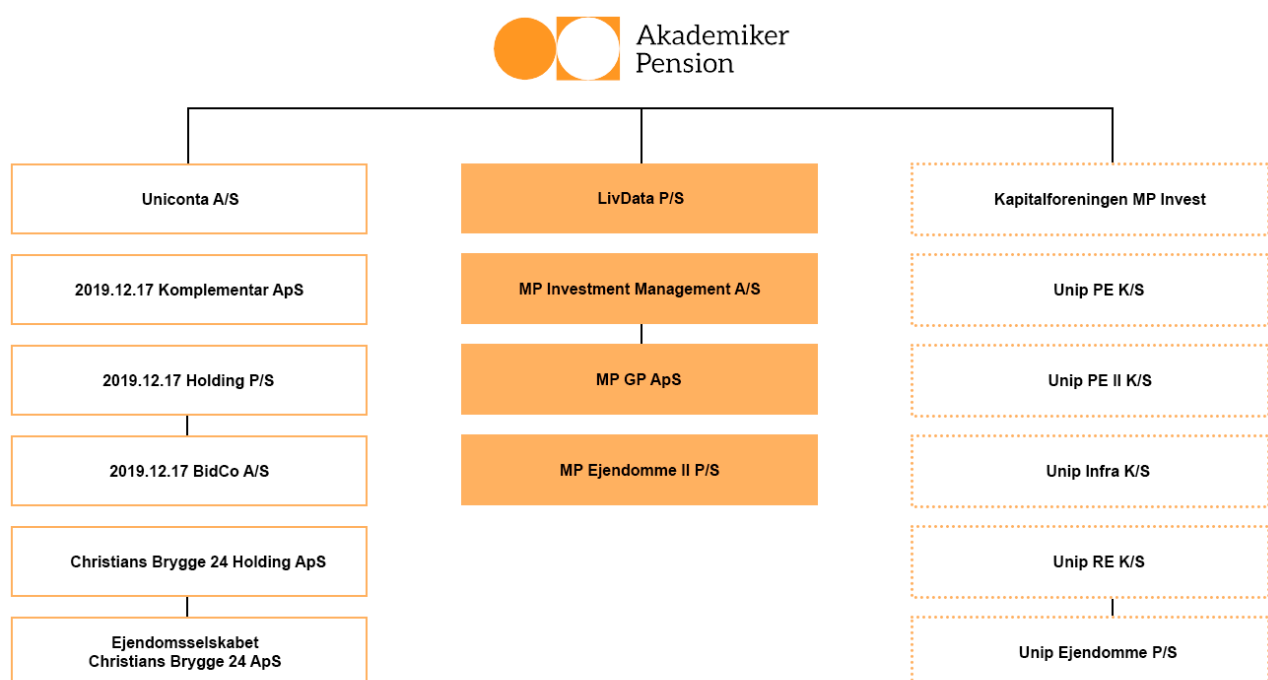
Akademiker
Pension

Uniconta A/S

2019.12.17 Komplementar ApS

2019.12.17 Holding P/S

2019.12.17 BidCo A/S

Christians Brygge 24 Holding ApS

Ejendomsselskabet Christians Brygge 24 ApS

LivData P/S

MP Investment Management A/S

MP GP ApS

MP Ejendomme II P/S

Kapitalforeningen MP Invest

Unip PE K/S

Unip PE II K/S

Unip Infra K/S

Unip RE K/S

Unip Ejendomme P/S